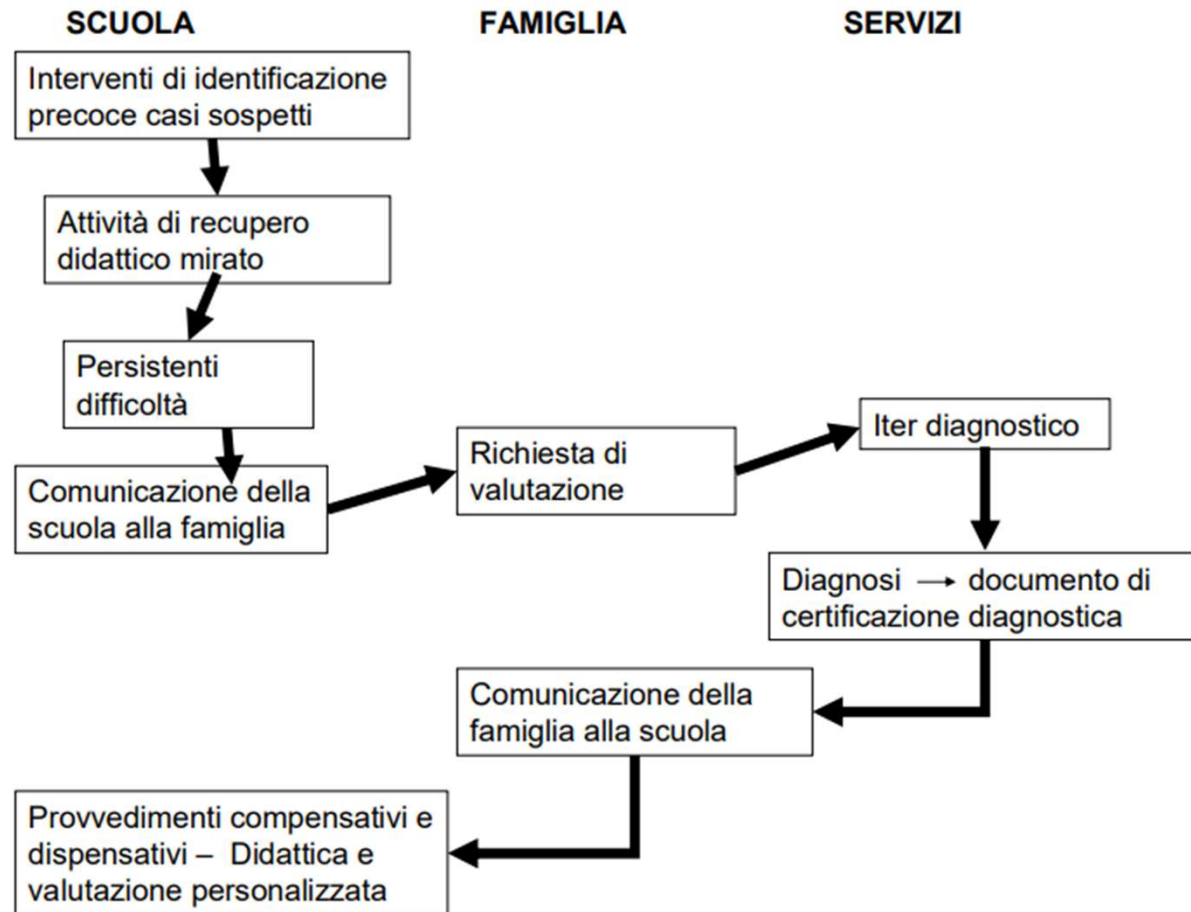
SCUOLA

FAMIGLIA

SERVIZI

Interventi di identificazione precoce casi sospetti

Attività di recupero didattico mirato

Persistenti difficoltà

Comunicazione della scuola alla famiglia

Richiesta di valutazione

Iter diagnostico

Diagnosi → documento di certificazione diagnostica

Comunicazione della famiglia alla scuola

Provvedimenti compensativi e dispensativi – Didattica e valutazione personalizzata